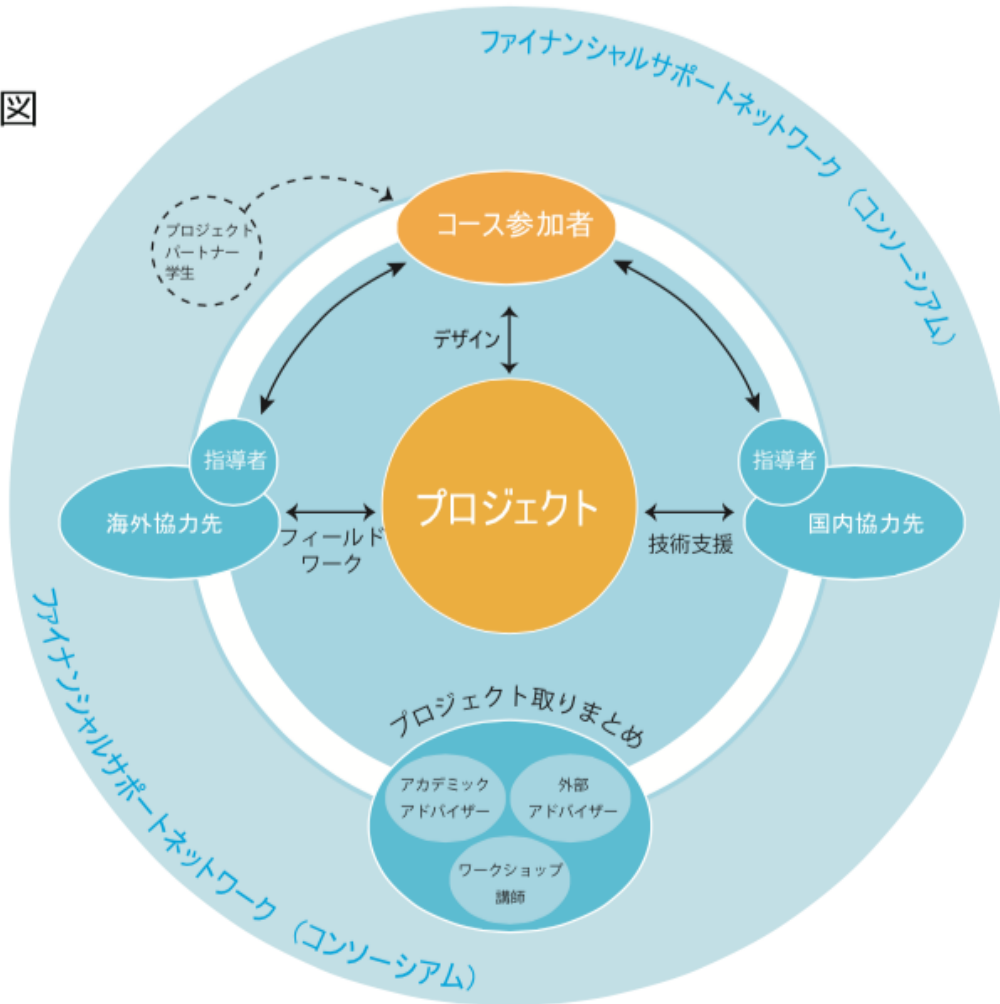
図

ファイナンシャルサポートネットワーク（コンソーシアム）

プロジェクトパートナー学生

コース参加者

デザイン

指導者

海外協力先

フィールドワーク

プロジェクト

技術支援

指導者

国内協力先

プロジェクト取りまとめ

アカデミックアドバイザー

外部アドバイザー

ワークショップ講師

ファイナンシャルサポートネットワーク（コンソーシアム）